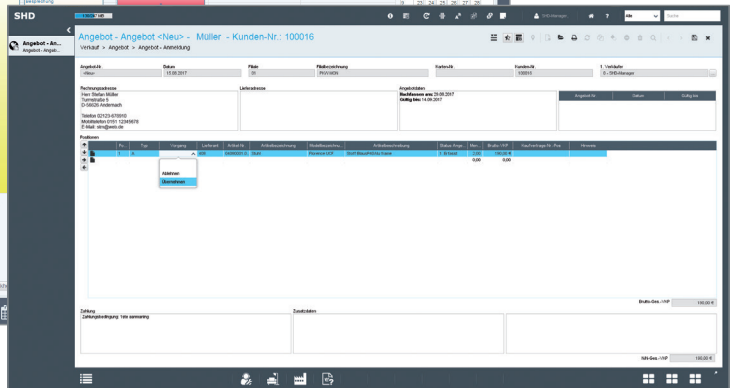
SHD

Angebot - An...
Angebot - Angeb...

Angebot - Angebot <Neu> - Müller - Kunden-Nr.: 100016
Verkauf > Angebot > Angebot - Anmeldung

Angebot-Nr.
<Neu>
Datum
15.08.2017
Filiale
30
Filialbezeichnung
PROVISION
Karten-Nr.
Kunden-Nr.
100016
1. Verkäufer
0 - SHD-Manager

Rechnungsadresse
Herr Stefan Müller
Turmstraße 5
D-56626 Andernach

Telefon 02123-670910
Mobiltelefon 0151 12345678
E-Mail: stm@web.de

Lieferadresse

Angebotsdaten
Bachbesuchs am: 29.08.2017
Gültig bis: 14.09.2017

Angebot-Nr. | Datum | Gültig bis

Positionen

| Po... | Typ | Vorgang | Lieferant | Artikel-Nr. | Artikelbezeichnung | Modellbezeichnu... | Artikelbezeichnung | Status Ange... | Men... | Brutto-VKP | Kaufvertrags-Nr.-Pos. | Hinweis |
|---|---|---|---|---|---|---|---|---|---|---|---|---|
| 1 | A | | 600 | 000000013 | Stuhl | Revision LVP | Stuhl Bauernhof Natur | 1 - B Nicht | 2,00 | 100,00 € | | |
| | | | | | | | | | 0,00 | 0,00 | | |

Ablehnen
Übernehmen

Brutto-Ges.-VKP 100,00 €

Zahlung
Zahlungsbedingung: 14tv sammeling

Zusatzdaten

NR-Ges.-VKP 100,00 €